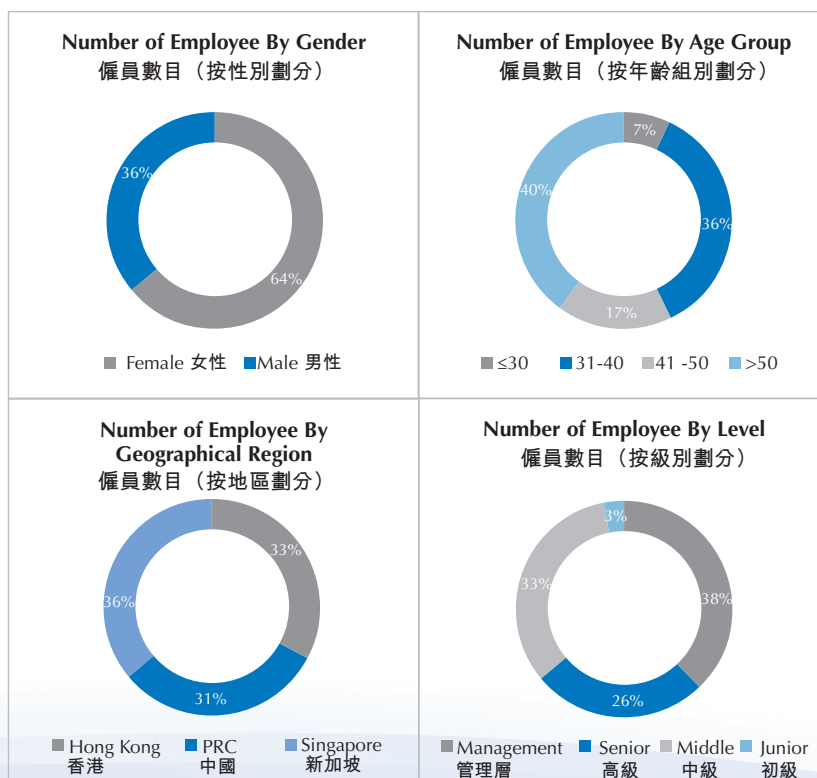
Number of Employee By Gender
僱員數目（按性別劃分）

36%
64%

Female 女性 Male 男性

Number of Employee By Age Group
僱員數目（按年齡組別劃分）

7%
40%
36%
17%

≤30 31-40 41 -50 >50

Number of Employee By Geographical Region
僱員數目（按地區劃分）

33%
36%
31%

Hong Kong 香港 PRC 中國 Singapore 新加坡

Number of Employee By Level
僱員數目（按級別劃分）

3%
33%
38%
26%

Management 管理層 Senior 高級 Middle 中級 Junior 初級